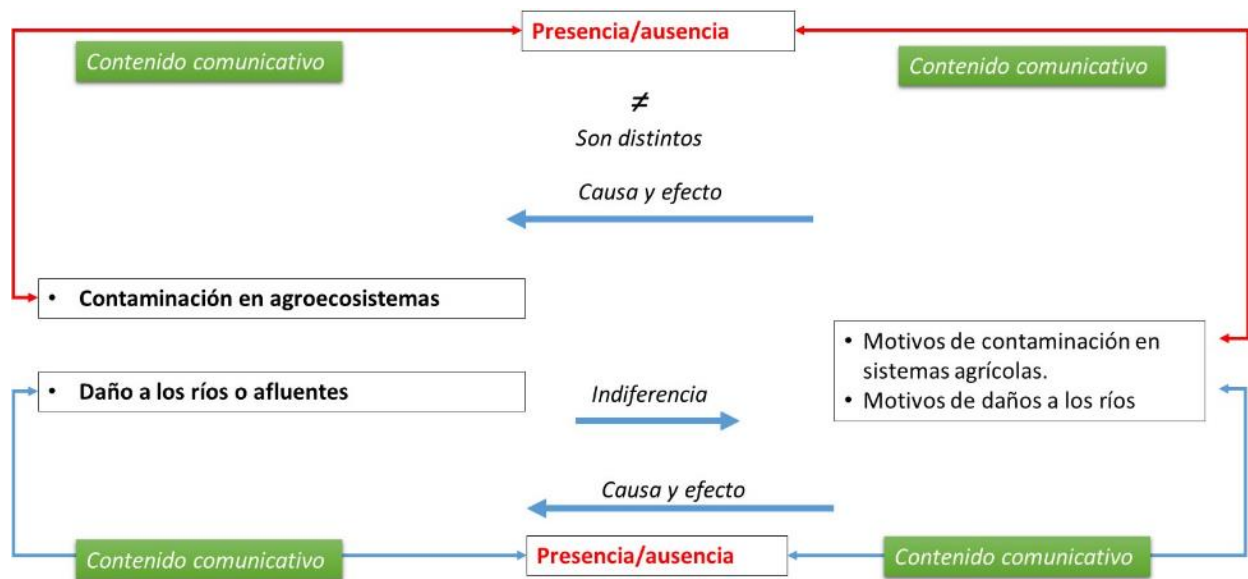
Presencia/ausencia

Contenido comunicativo

Contenido comunicativo

$\neq$

Son distintos

Causa y efecto

• Contaminación en agroecosistemas

• Motivos de contaminación en sistemas agrícolas.
• Motivos de daños a los ríos

• Daño a los ríos o afluentes

Indiferencia

Causa y efecto

Contenido comunicativo

Presencia/ausencia

Contenido comunicativo